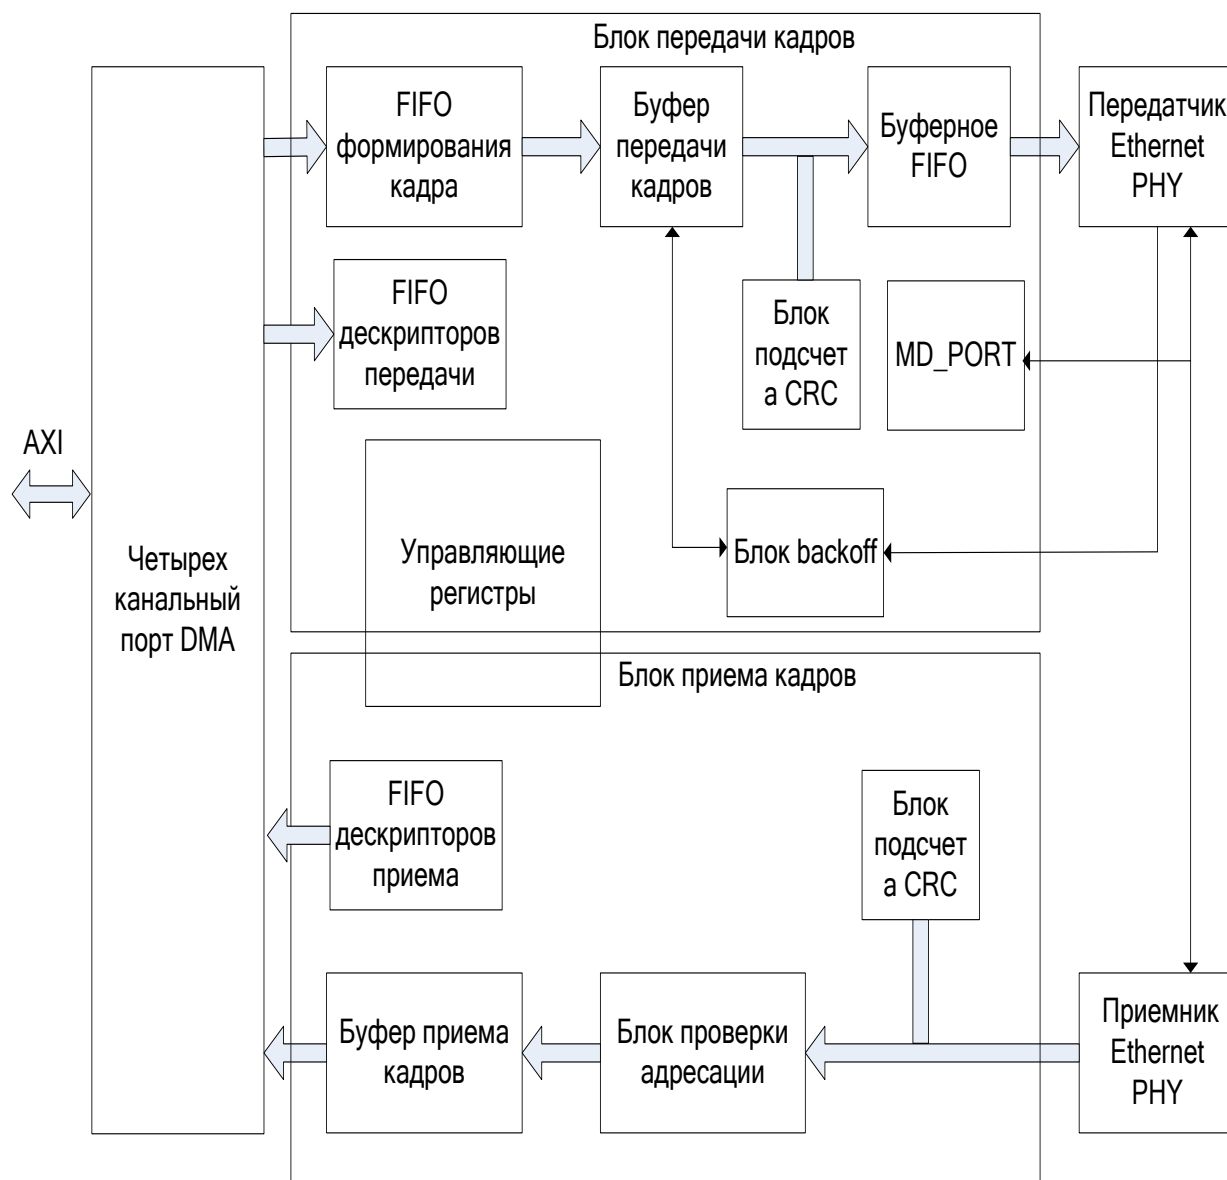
Блок передачи кадров

AXI

Четырех канальный порт DMA

FIFO формирования кадра

Буфер передачи кадров

Буферное FIFO

Передатчик Ethernet PHY

FIFO дескрипторов передачи

Блок подсчет а CRC

MD_PORT

Управляющие регистры

Блок backoff

Блок приема кадров

FIFO дескрипторов приема

Блок подсчет а CRC

Буфер приема кадров

Блок проверки адресации

Приемник Ethernet PHY